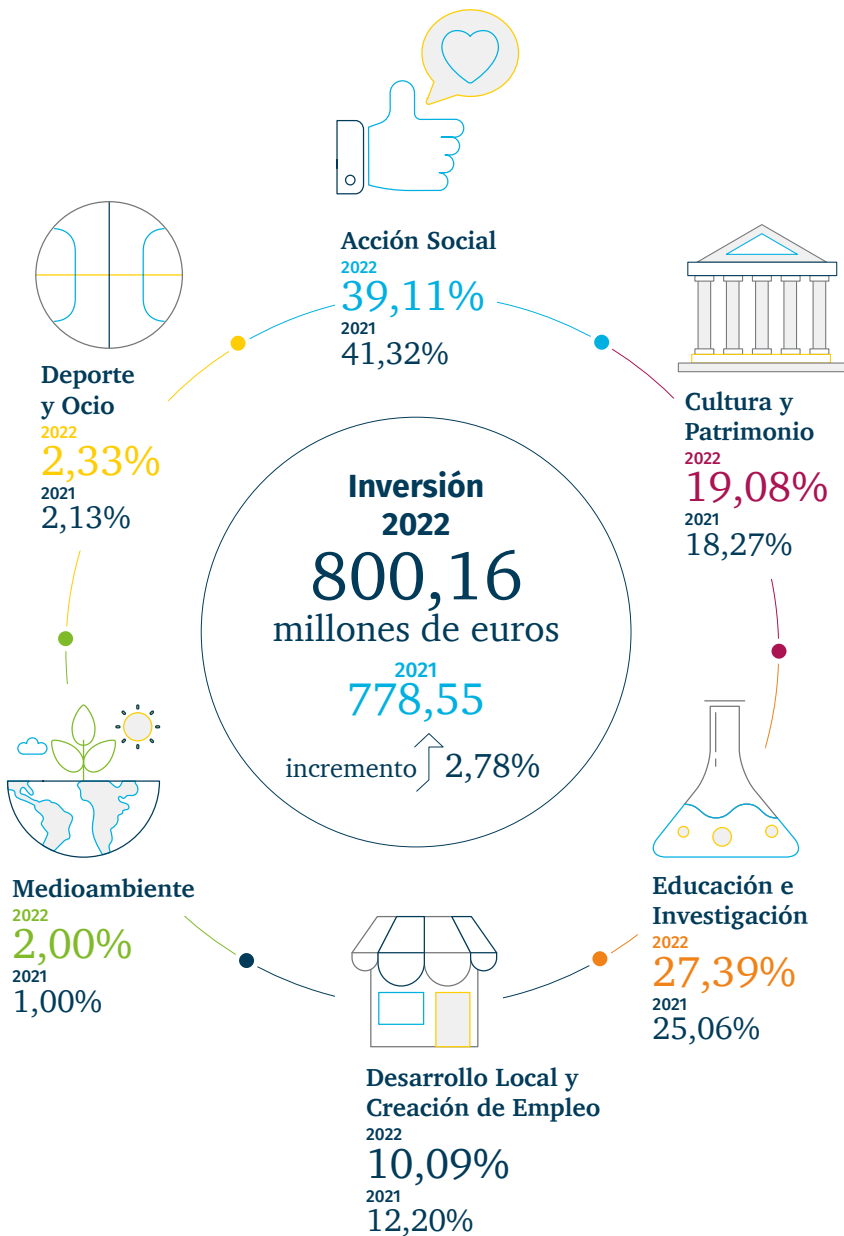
Acción Social
2022
39,11%
2021
41,32%

Cultura y Patrimonio
2022
19,08%
2021
18,27%

Deporte y Ocio
2022
2,33%
2021
2,13%

Inversión 2022
800,16
millones de euros
2021
778,55
incremento 2,78%

Medioambiente
2022
2,00%
2021
1,00%

Educación e Investigación
2022
27,39%
2021
25,06%

Desarrollo Local y Creación de Empleo
2022
10,09%
2021
12,20%